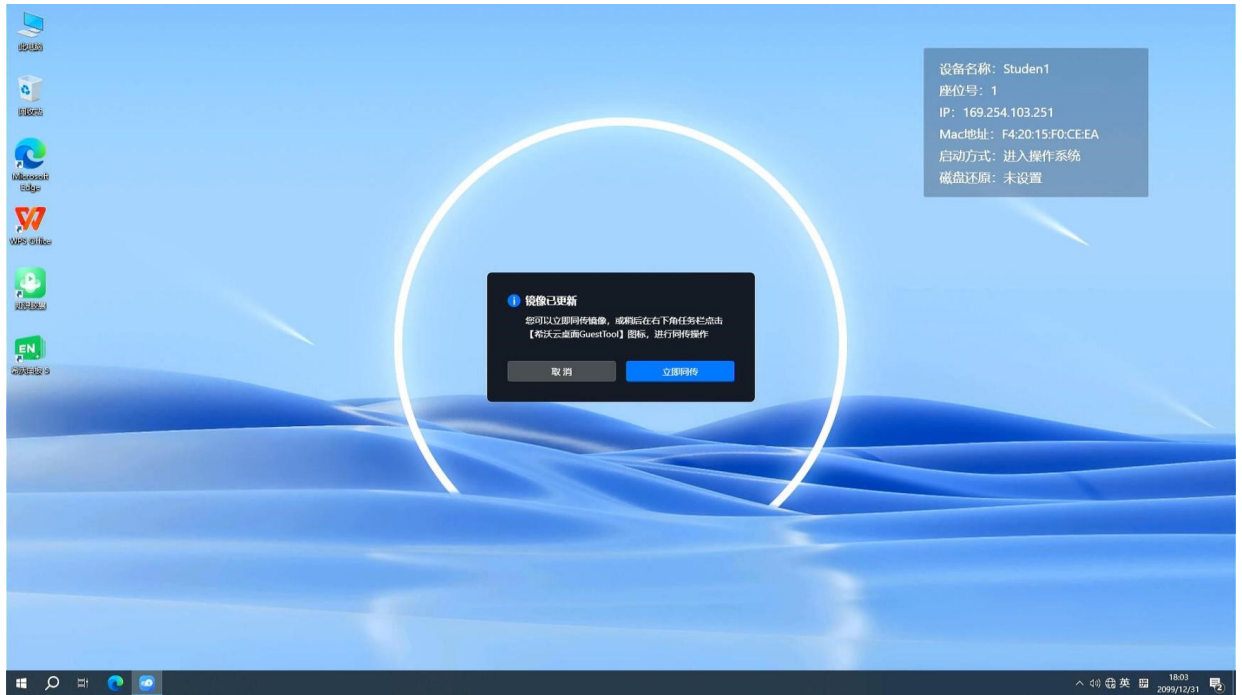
此电脑

回收站

Microsoft Edge

WPS Office

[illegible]

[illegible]

设备名称：Studen1
座位号：1
IP：169.254.103.251
Mac地址：F4:20:15:F0:CE:EA
启动方式：进入操作系统
磁盘还原：未设置

镜像已更新
您可以立即回传镜像，或稍后在右下角任务栏点击【希沃云桌面GuestTool】图标，进行回传操作

取消
立即回传

英
18:03
2099/12/31
2